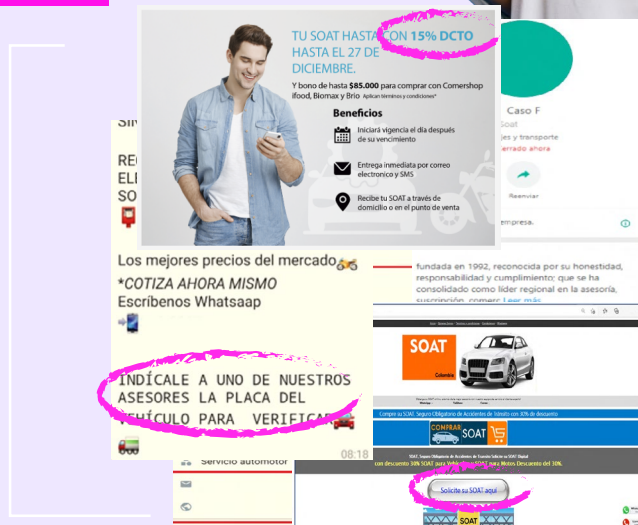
TU SOAT HASTA CON 15% DCTO HASTA EL 27 DE DICIEMBRE.

Y bono de hasta $85.000 para comprar con Cornershop Ifood, Biomax y Brio Aplican términos y condiciones*

Beneficios

Iniciará vigencia el día después de su vencimiento

Entrega inmediata por correo electronico y SMS

Recibe tu SOAT a través de domicilio o en el punto de venta

Caso F

jes y transporte

rrado ahora

Reenviar

empresa.

Sil

REC

ELI

SO

Los mejores precios del mercado

*COTIZA AHORA MISMO

Escríbenos Whatsaap

INDÍCALE A UNO DE NUESTROS ASESORES LA PLACA DEL VEHÍCULO PARA VERIFICAR

08:18

Servicio automotor

fundada en 1992, reconocida por su honestidad, responsabilidad y cumplimiento; que se ha consolidado como líder regional en la asesoría, suscripción, comer Leer más

SOAT Colombia

Compre su SOAT, Seguro Obligatorio de Accidentes de Tránsito con 30% de descuento

COMPRAR SOAT

con descuento 30% SOAT para Carros, Motos Descuento del 30%.

Solicite su SOAT aquí

SOAT